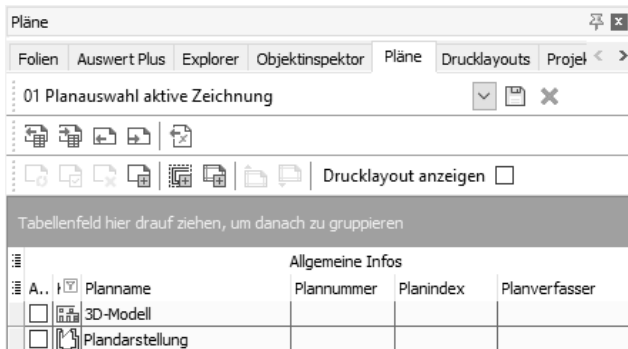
Pläne

Folien | Auswert Plus | Explorer | Objektinspektor | Pläne | Drucklayouts | Projek

01 Planauswahl aktive Zeichnung

Drucklayout anzeigen

Tabellenfeld hier drauf ziehen, um danach zu gruppieren

| | | Allgemeine Infos | | |
|---|---|---|---|---|
| A.. | Planname | Plannummer | Planindex | Planverfasser |
| | 3D-Modell | | | |
| | Plandarstellung | | | |